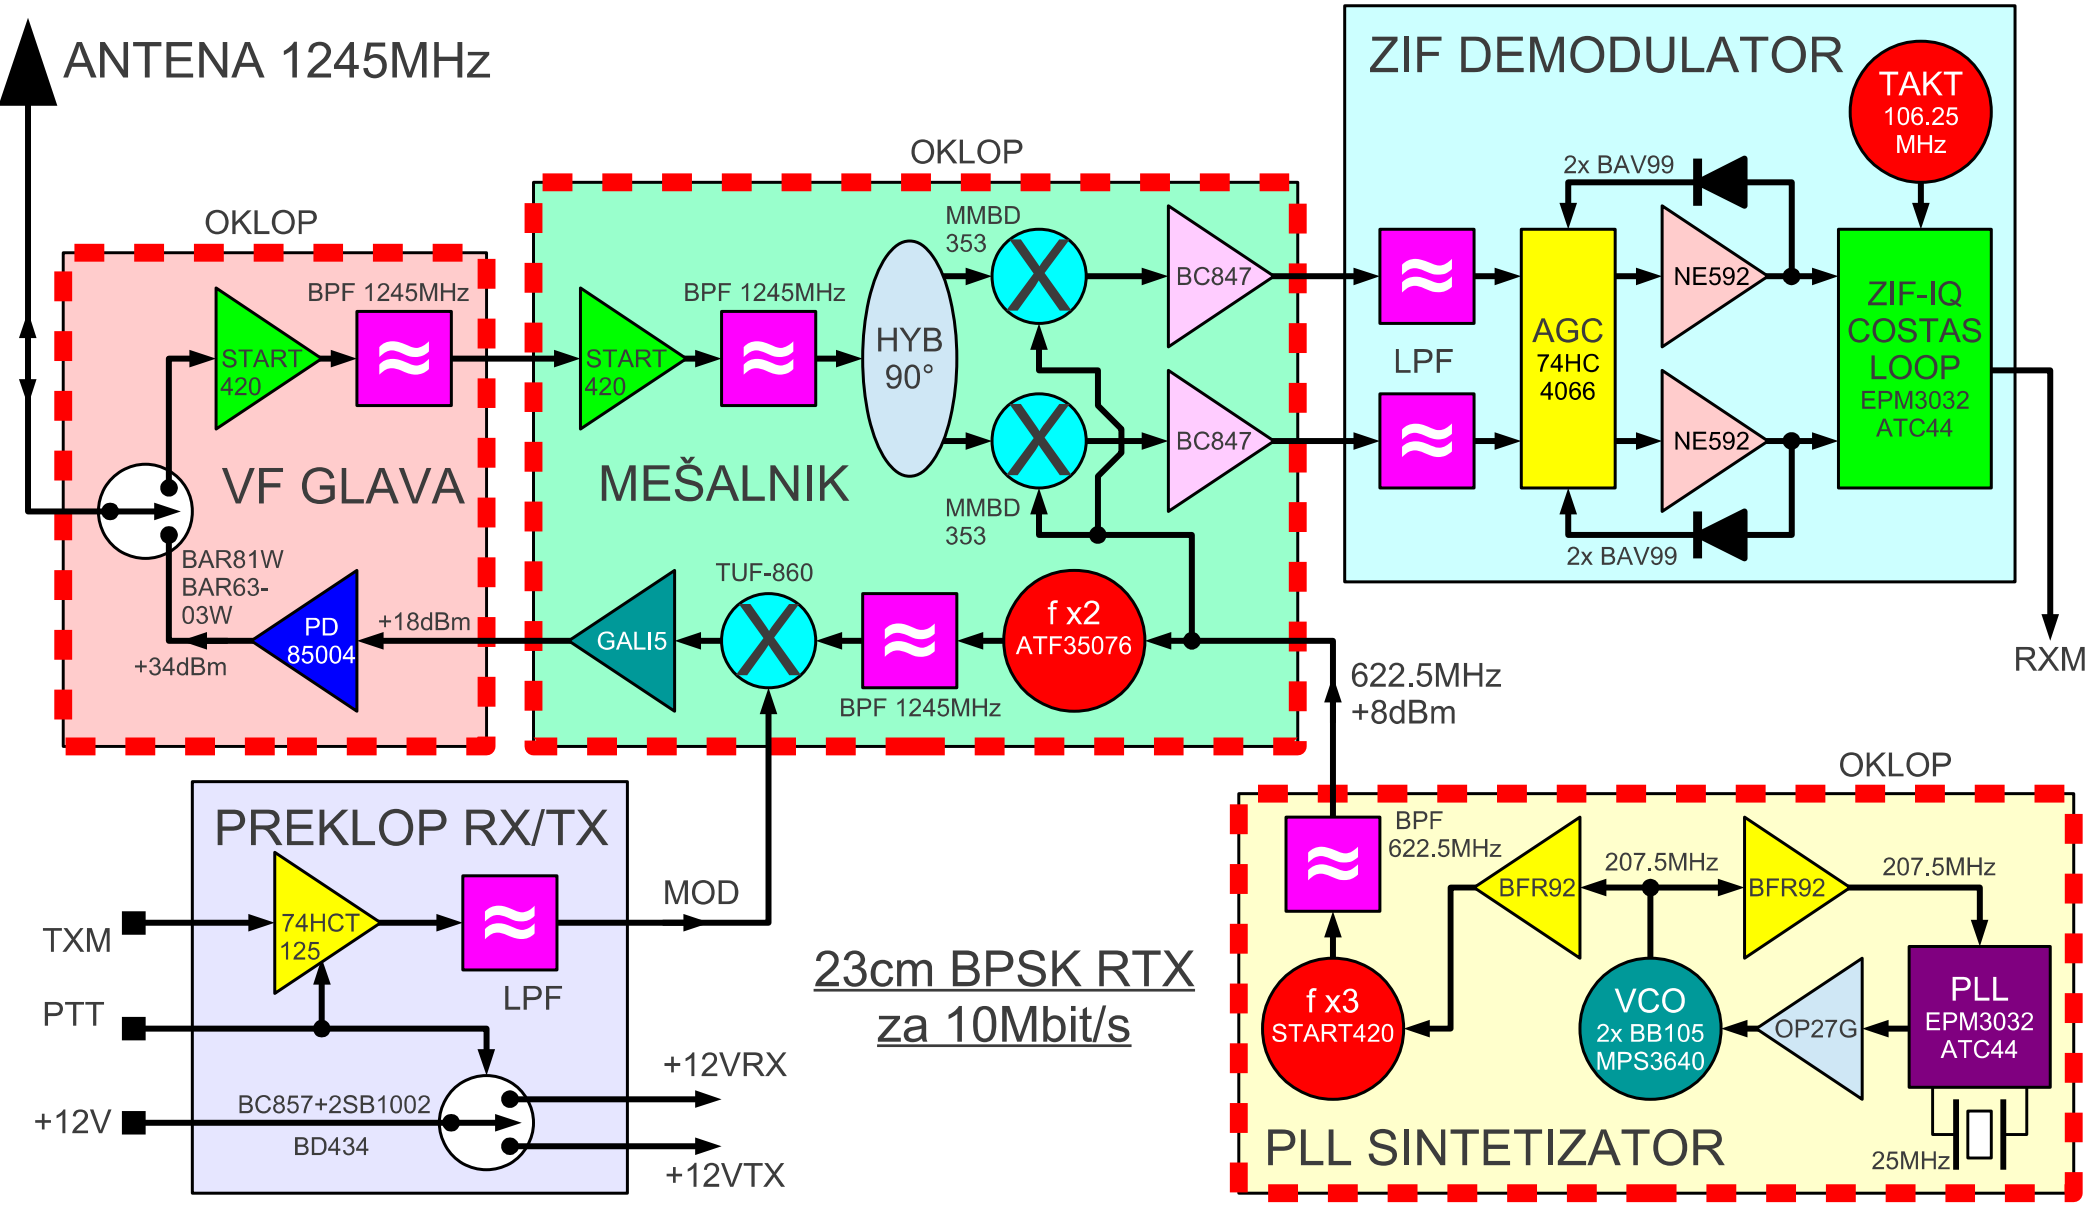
ANTENA 1245MHz

OKLOP

VF GLAVA

START 420

BPF 1245MHz

BAR81W BAR63-03W

PD 85004

+18dBm

+34dBm

OKLOP

MEŠALNIK

START 420

BPF 1245MHz

HYB 90°

MMBD 353

MMBD 353

BC847

BC847

TUF-860

GALI5

BPF 1245MHz

f x2 ATF35076

ZIF DEMODULATOR

TAKT 106.25 MHz

2x BAV99

LPF

AGC 74HC 4066

NE592

NE592

ZIF-IQ COSTAS LOOP EPM3032 ATC44

2x BAV99

RXM

622.5MHz +8dBm

PREKLOP RX/TX

74HCT 125

LPF

MOD

TXM

PTT

+12V

BC857+2SB1002

BD434

+12VRX

+12VTX

23cm BPSK RTX za 10Mbit/s

OKLOP

BPF 622.5MHz

BFR92

207.5MHz

BFR92

207.5MHz

f x3 START420

VCO 2x BB105 MPS3640

OP27G

PLL EPM3032 ATC44

25MHz

PLL SINTETIZATOR